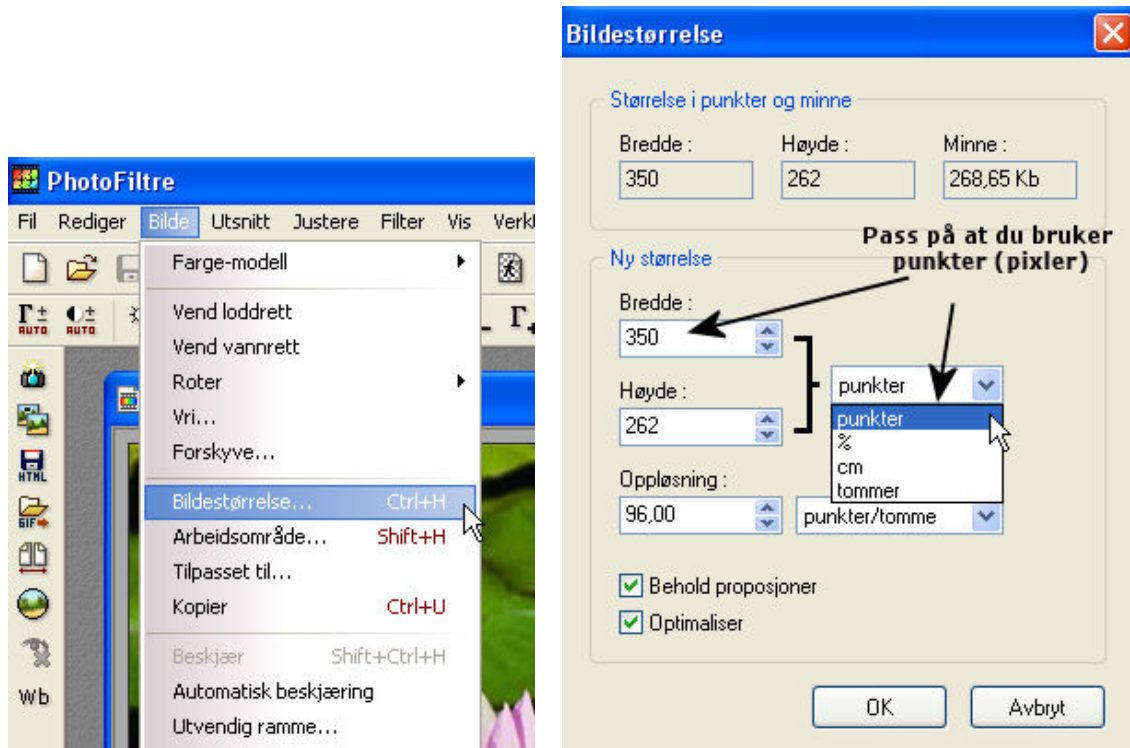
PhotoFiltre

Fil Rediger Bilde Utsnitt Justere Filter Vis Verk

Farge-modell
Vend loddrett
Vend vannrett
Roter
Vri...
Forskyve...
Bildestørrelse... Ctrl+H
Arbeidsområde... Shift+H
Tilpasset til...
Kopier Ctrl+U
Beskjær Shift+Ctrl+H
Automatisk beskjæring
Utvendig ramme...

HTML
GIF
Wb

Bildestørrelse

Størrelse i punkter og minne
Bredde : 350
Høyde : 262
Minne : 268,65 Kb

Ny størrelse
Pass på at du bruker punkter (pixler)
Bredde : 350
Høyde : 262
punkter
punkter
%
cm
tommer
Oppløsning : 96,00
punkter/tomme
Behold proposjoner
Optimaliser

OK
Avbryt